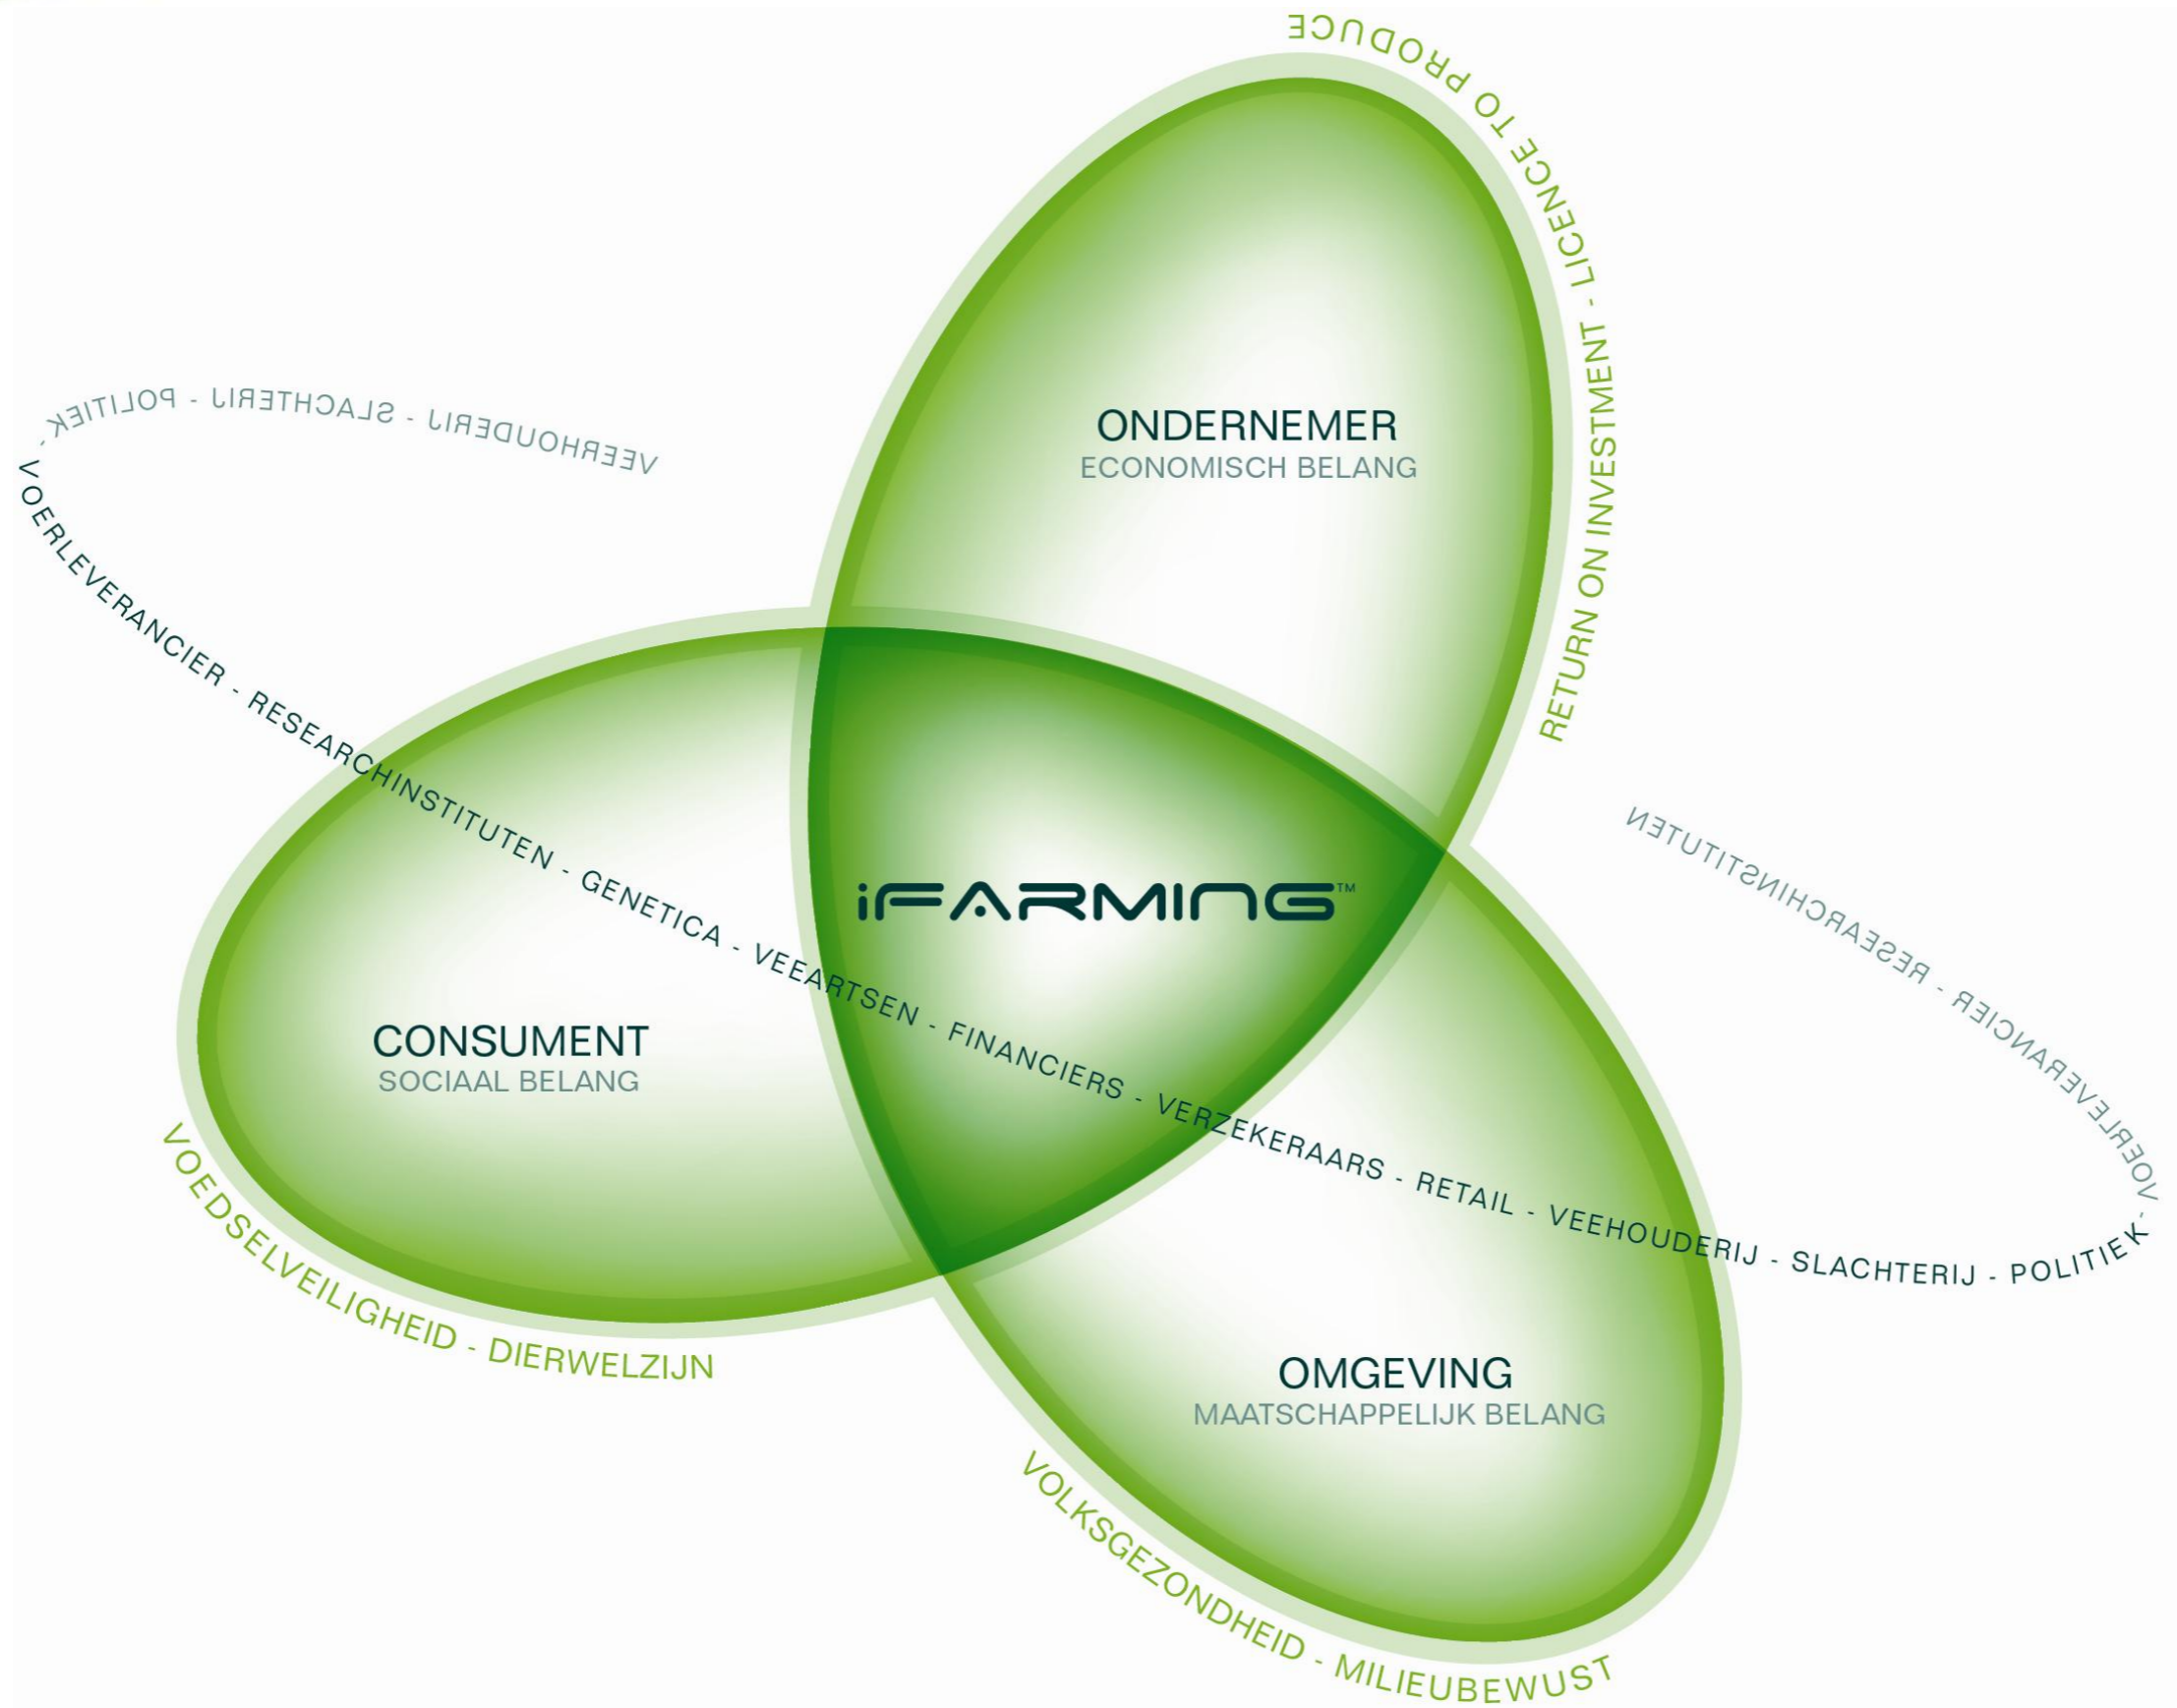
RETURN ON INVESTMENT - LICENCE TO PRODUCE

VEEHOUDERIJ - SLACHTERIJ - POLITIEK -

ONDERNEMER
ECONOMISCH BELANG

VOERLEVERANCIER - RESEARCHINSTITUTEN - GENETICA - VEEARTSEN - FINANCIERS - VERZEKERAARS - RETAIL - VEEHOUDERIJ - SLACHTERIJ - POLITIEK -

iFARMING™

RESEARCHINSTITUTEN - VOERLEVERANCIER -

CONSUMENT
SOCIAAL BELANG

OMGEVING
MAATSCHAPPELIJK BELANG

VOEDSELVEILIGHEID - DIERWELZIJN

VOLKSGEZONDHEID - MILIEUBEWUST